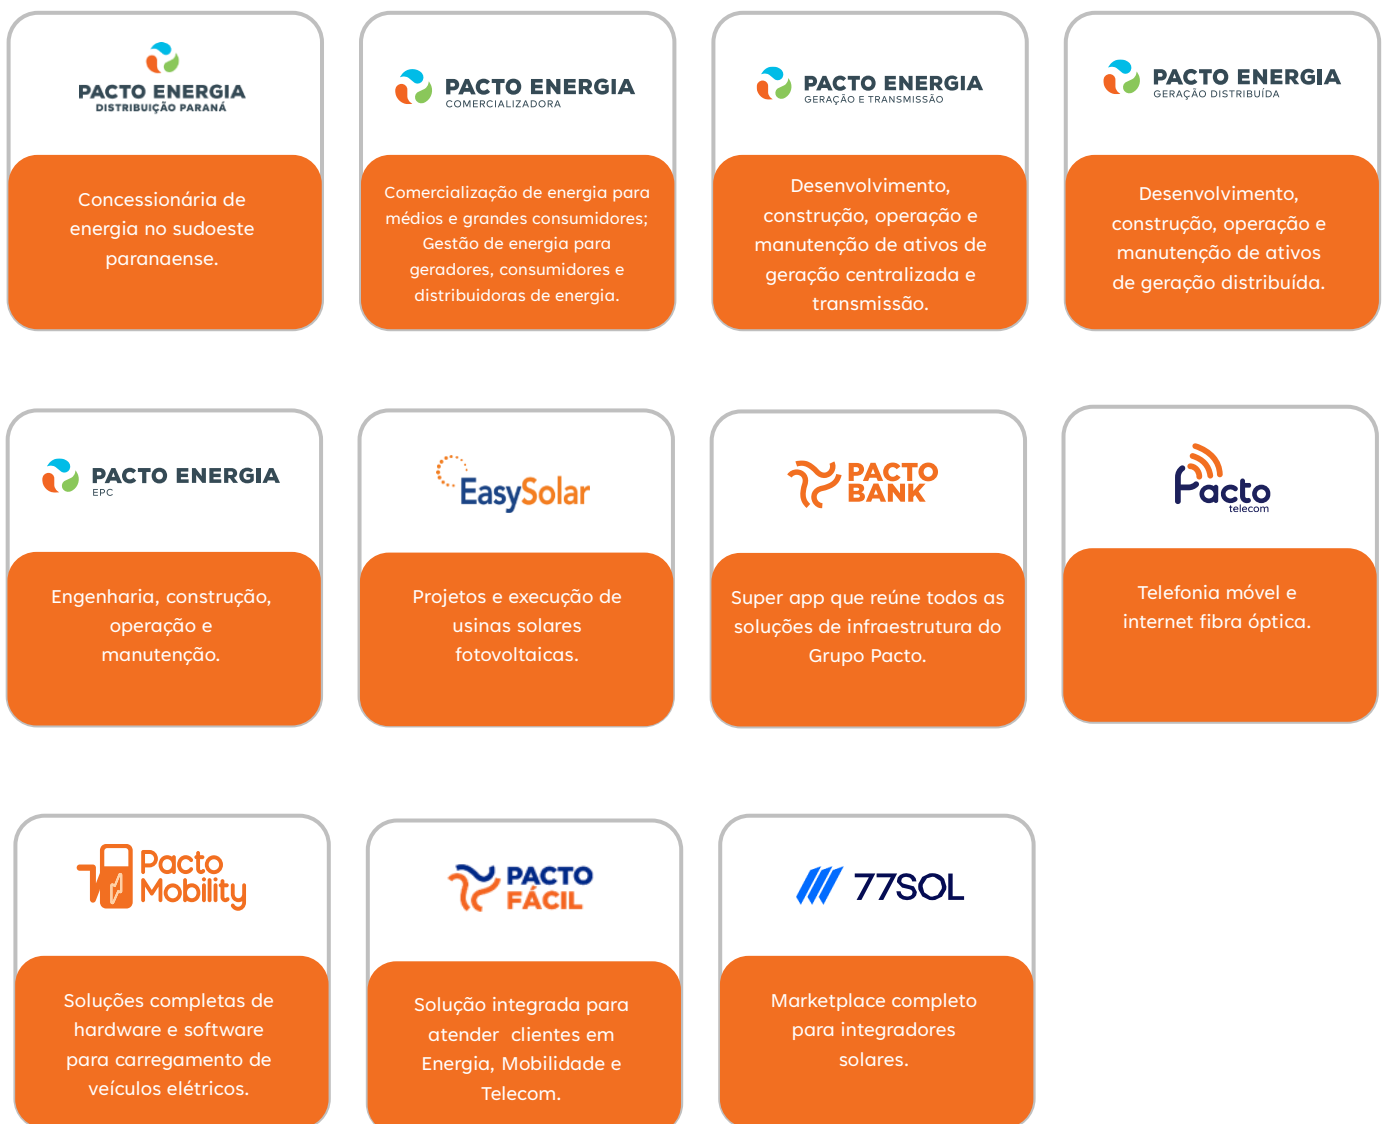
PACTO ENERGIA
DISTRIBUIÇÃO PARANÁ

Concessionária de energia no sudoeste paranaense.

PACTO ENERGIA
COMERCIALIZADORA

Comercialização de energia para médios e grandes consumidores; Gestão de energia para geradores, consumidores e distribuidoras de energia.

PACTO ENERGIA
GERAÇÃO E TRANSMISSÃO

Desenvolvimento, construção, operação e manutenção de ativos de geração centralizada e transmissão.

PACTO ENERGIA
GERAÇÃO DISTRIBUÍDA

Desenvolvimento, construção, operação e manutenção de ativos de geração distribuída.

PACTO ENERGIA
EPC

Engenharia, construção, operação e manutenção.

EasySolar

Projetos e execução de usinas solares fotovoltaicas.

PACTO BANK

Super app que reúne todos as soluções de infraestrutura do Grupo Pacto.

Pacto
telecom

Telefonia móvel e internet fibra óptica.

Pacto Mobility

Soluções completas de hardware e software para carregamento de veículos elétricos.

PACTO FÁCIL

Solução integrada para atender clientes em Energia, Mobilidade e Telecom.

77SOL

Marketplace completo para integradores solares.